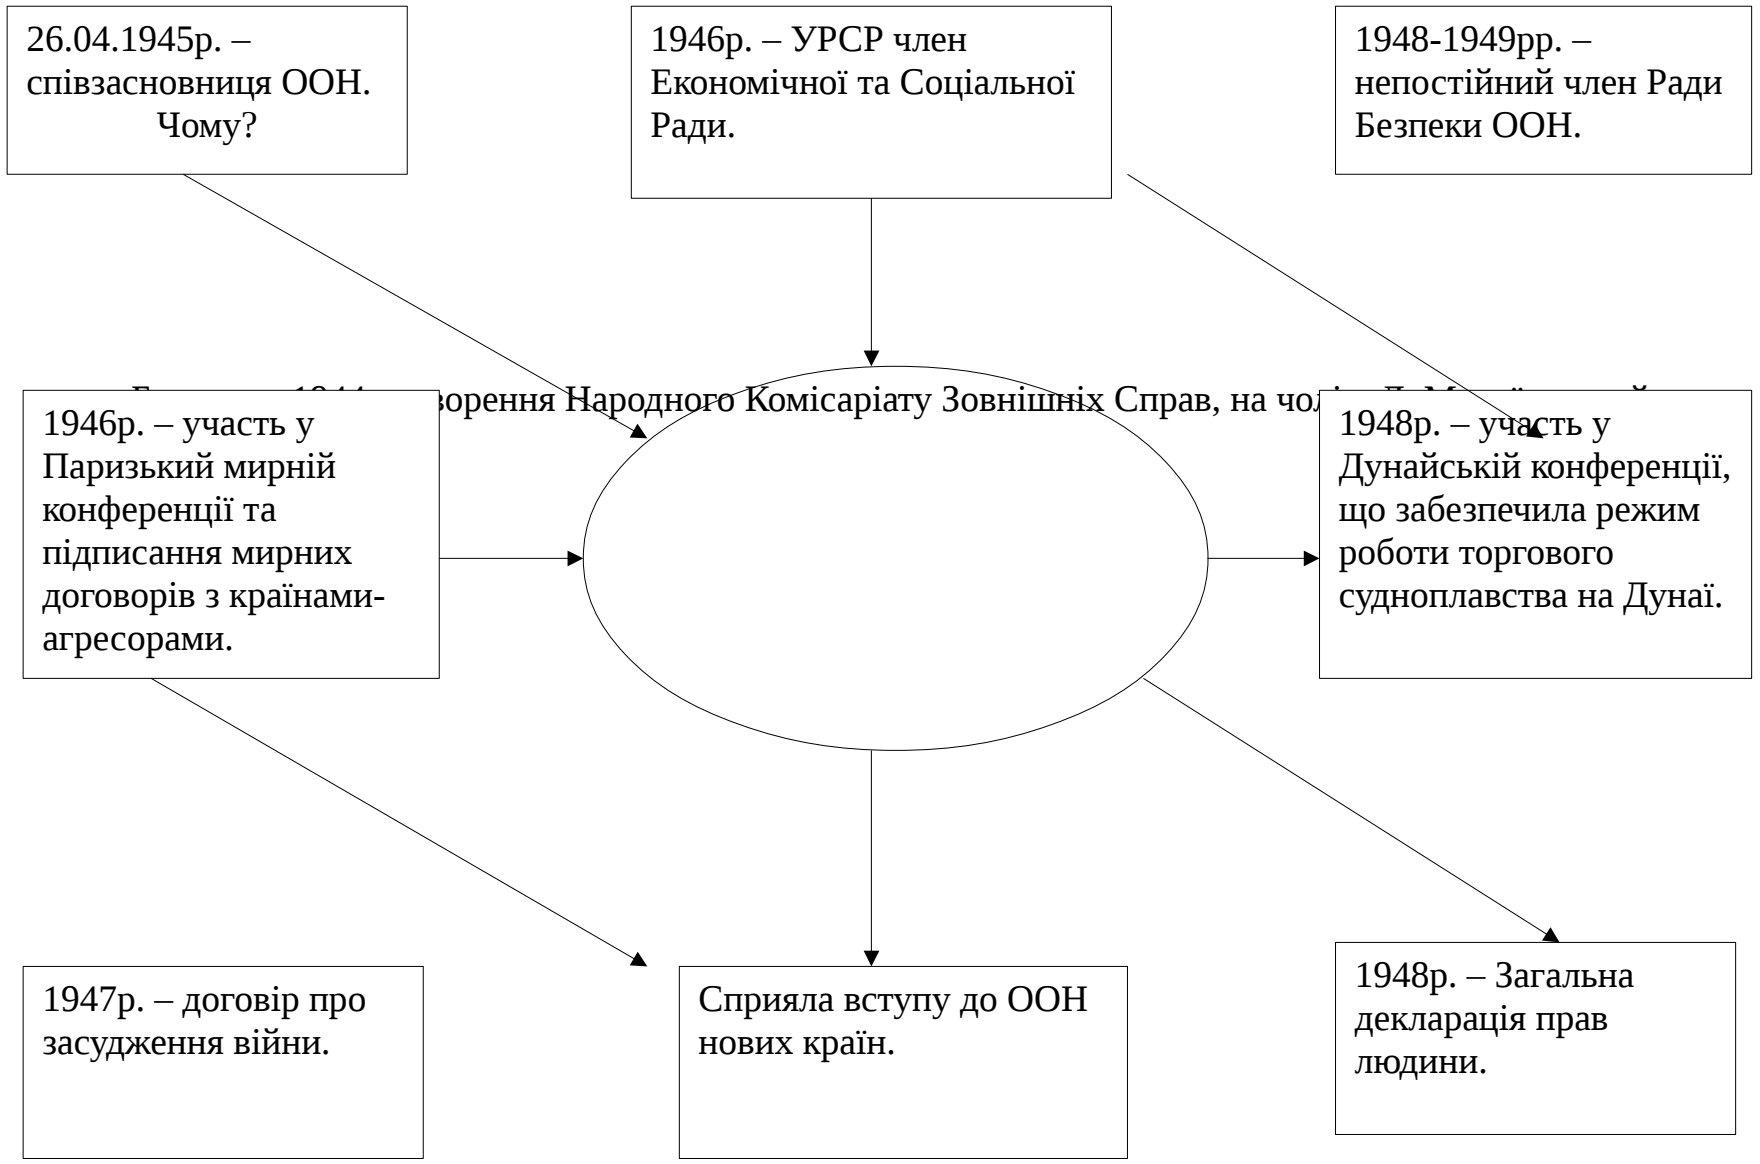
26.04.1945р. – співзасновниця ООН. Чому?

1946р. – УРСР член Економічної та Соціальної Ради.

1948-1949рр. – непостійний член Ради Безпеки ООН.

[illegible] 1944 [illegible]ворення Народного Комісаріату Зовнішніх Справ, на чол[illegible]

1946р. – участь у Паризький мирній конференції та підписання мирних договорів з країнами-агресорами.

1948р. – участь у Дунайській конференції, що забезпечила режим роботи торгового судноплавства на Дунаї.

1947р. – договір про засудження війни.

Сприяла вступу до ООН нових країн.

1948р. – Загальна декларація прав людини.